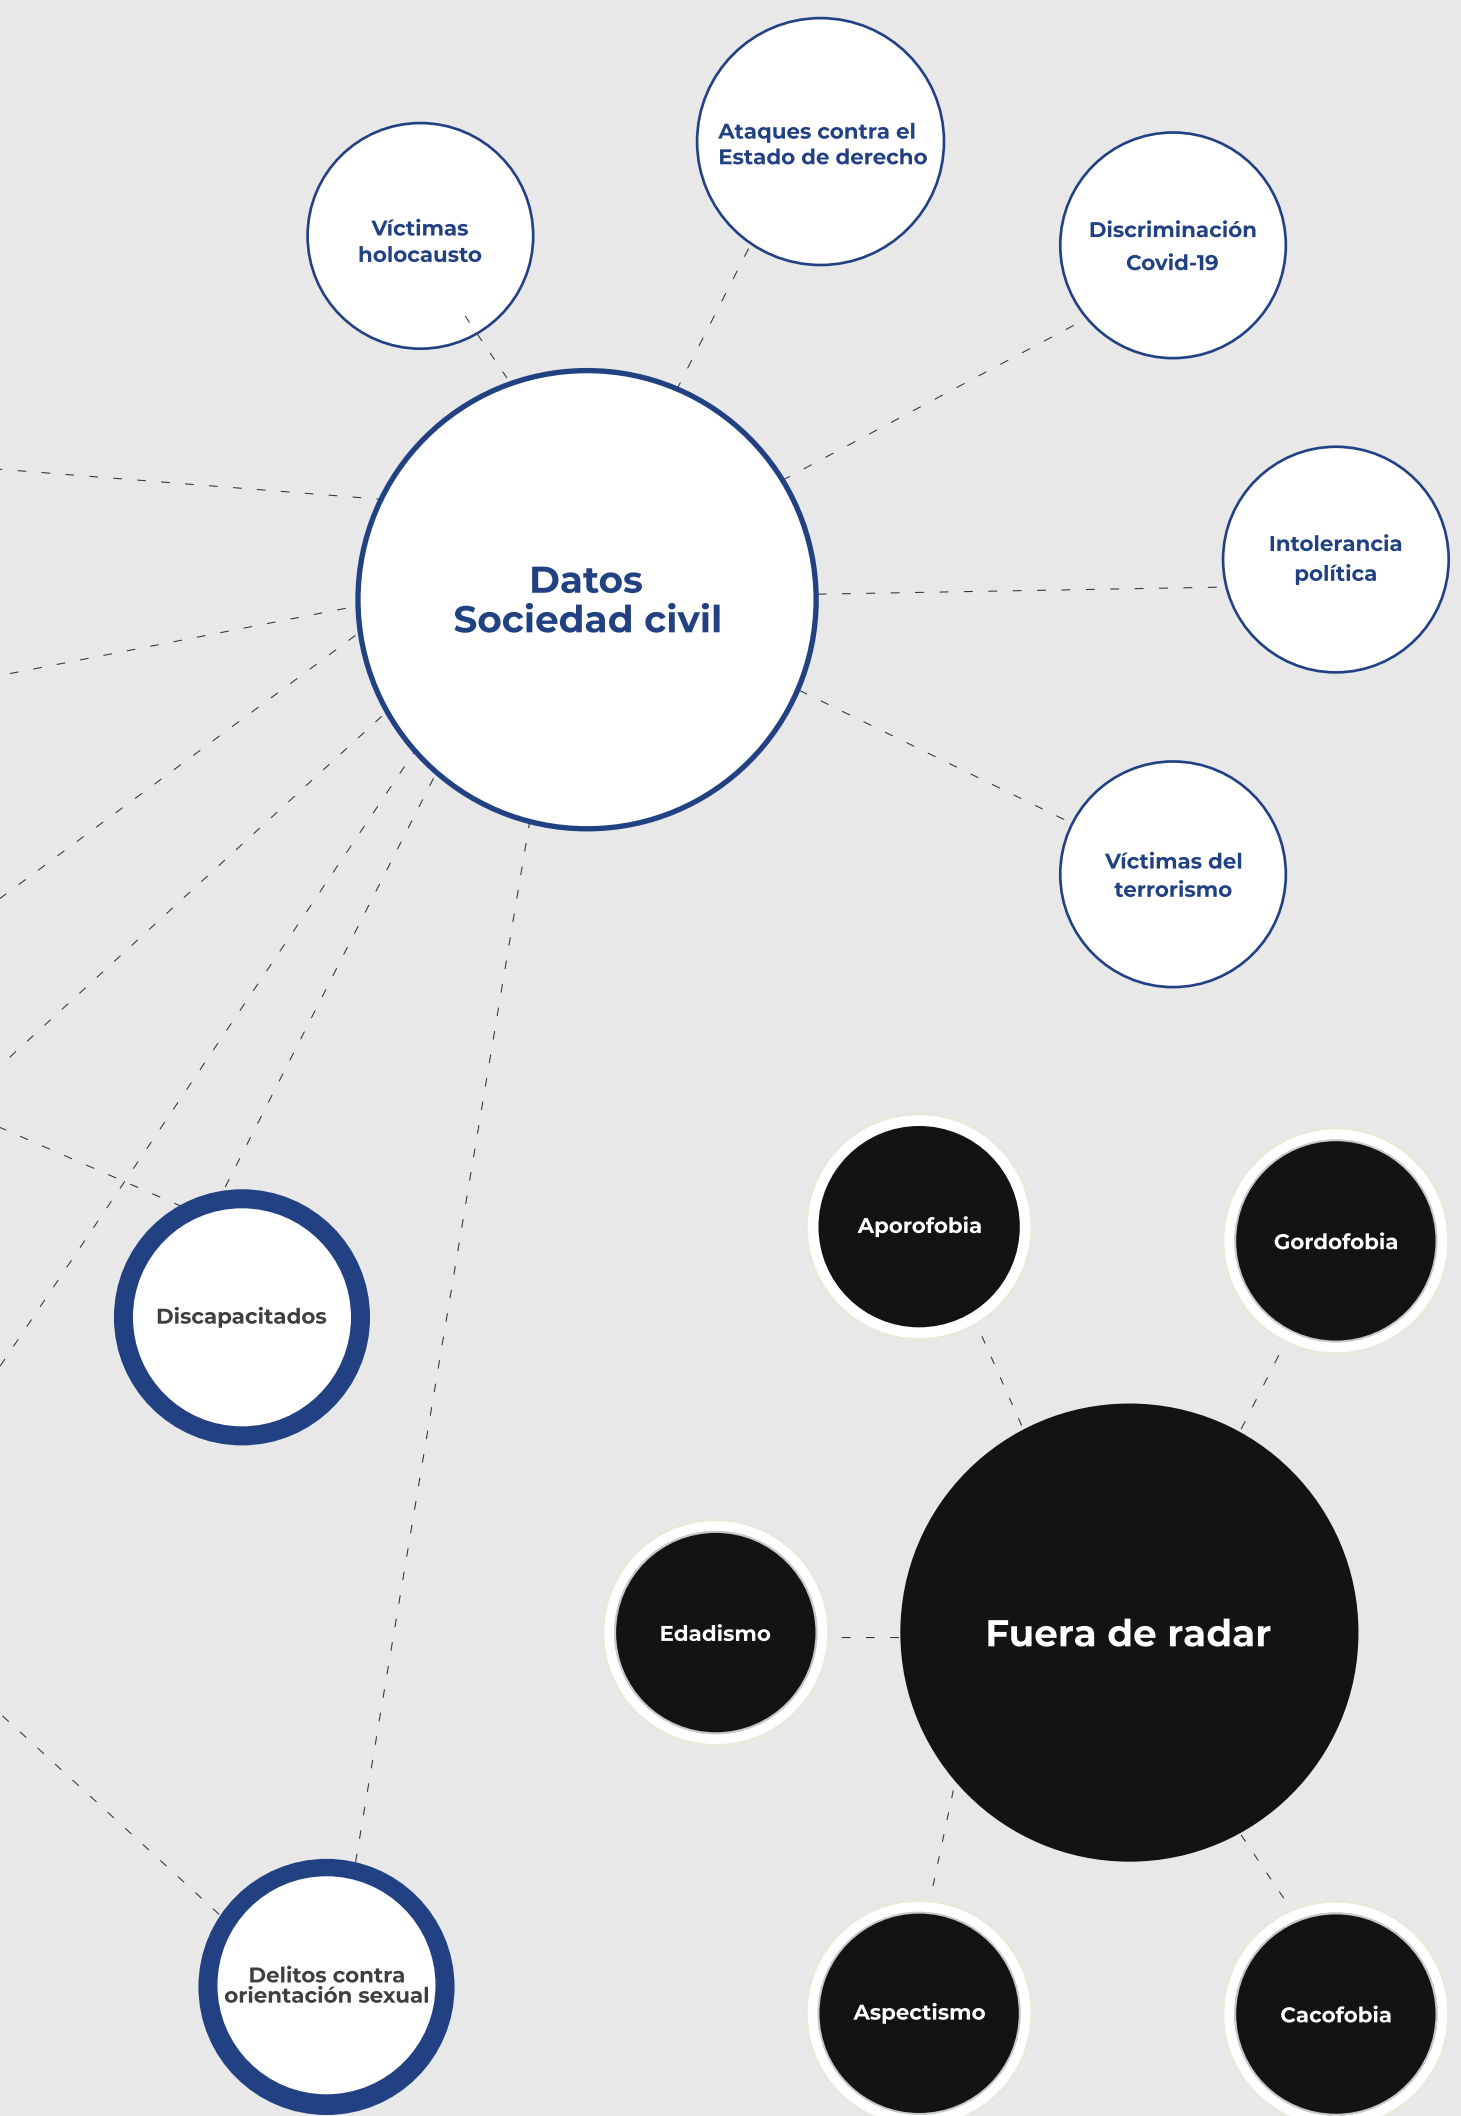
Ataques contra el Estado de derecho

Víctimas holocausto

Discriminación Covid-19

Datos Sociedad civil

Intolerancia política

Víctimas del terrorismo

Aporofobia

Gordofobia

Discapacitados

Edadismo

Fuera de radar

Delitos contra orientación sexual

Aspectismo

Cacofobia